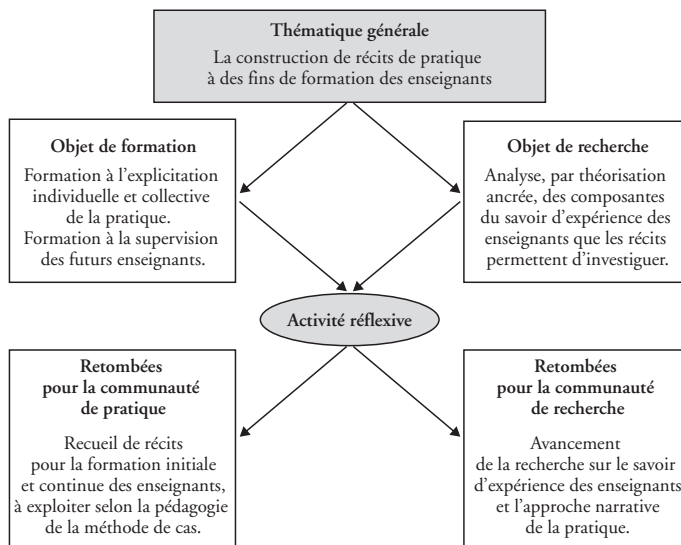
**Thématique générale**
La construction de récits de pratique à des fins de formation des enseignants

**Objet de formation**
Formation à l'explicitation individuelle et collective de la pratique.
Formation à la supervision des futurs enseignants.

**Objet de recherche**
Analyse, par théorisation ancrée, des composantes du savoir d'expérience des enseignants que les récits permettent d'investiguer.

**Activité réflexive**

**Retombées pour la communauté de pratique**
Recueil de récits pour la formation initiale et continue des enseignants, à exploiter selon la pédagogie de la méthode de cas.

**Retombées pour la communauté de recherche**
Avancement de la recherche sur le savoir d'expérience des enseignants et l'approche narrative de la pratique.